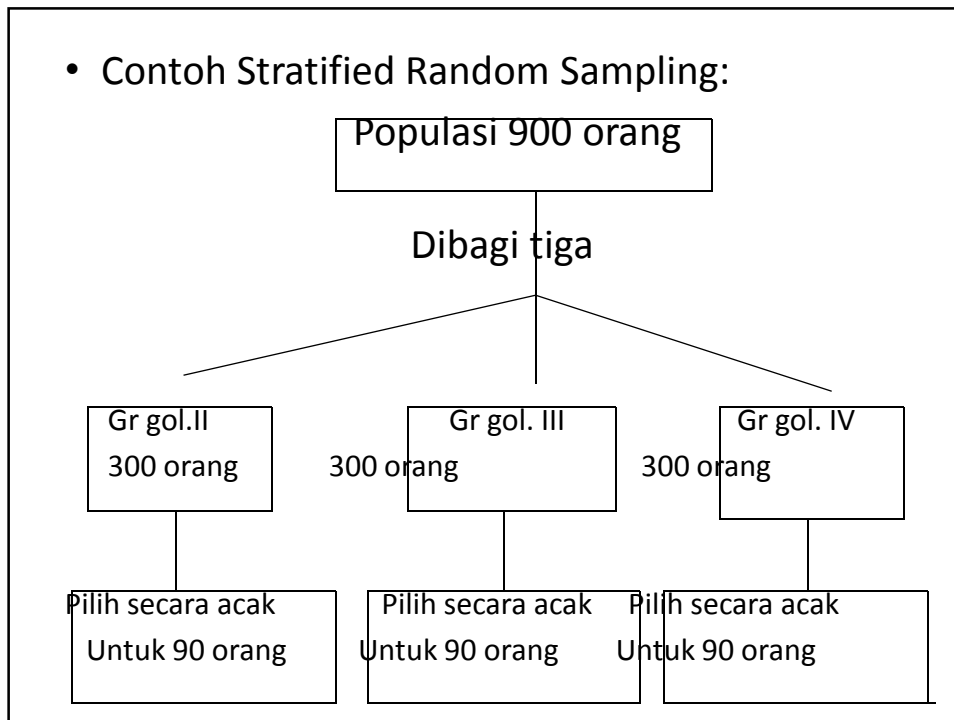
• Contoh Stratified Random Sampling:

Populasi 900 orang

Dibagi tiga

Gr gol.II
300 orang

Gr gol. III
300 orang

Gr gol. IV
300 orang

Pilih secara acak
Untuk 90 orang

Pilih secara acak
Untuk 90 orang

Pilih secara acak
Untuk 90 orang